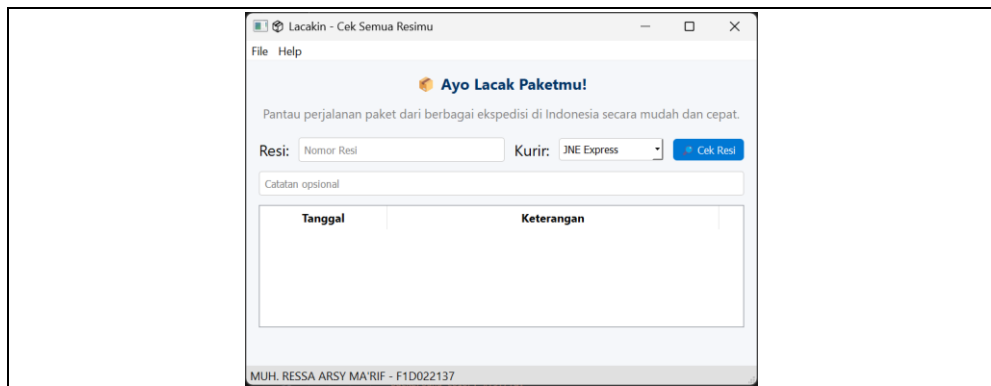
Lacakin - Cek Semua Resimu

File Help

Ayo Lacak Paketmu!

Pantau perjalanan paket dari berbagai ekspedisi di Indonesia secara mudah dan cepat.

Resi: Nomor Resi Kurir: JNE Express Cek Resi

Catatan opsional

| Tanggal | Keterangan |
|---|---|

MUH. RESSA ARSY MA'RIF - F1D022137